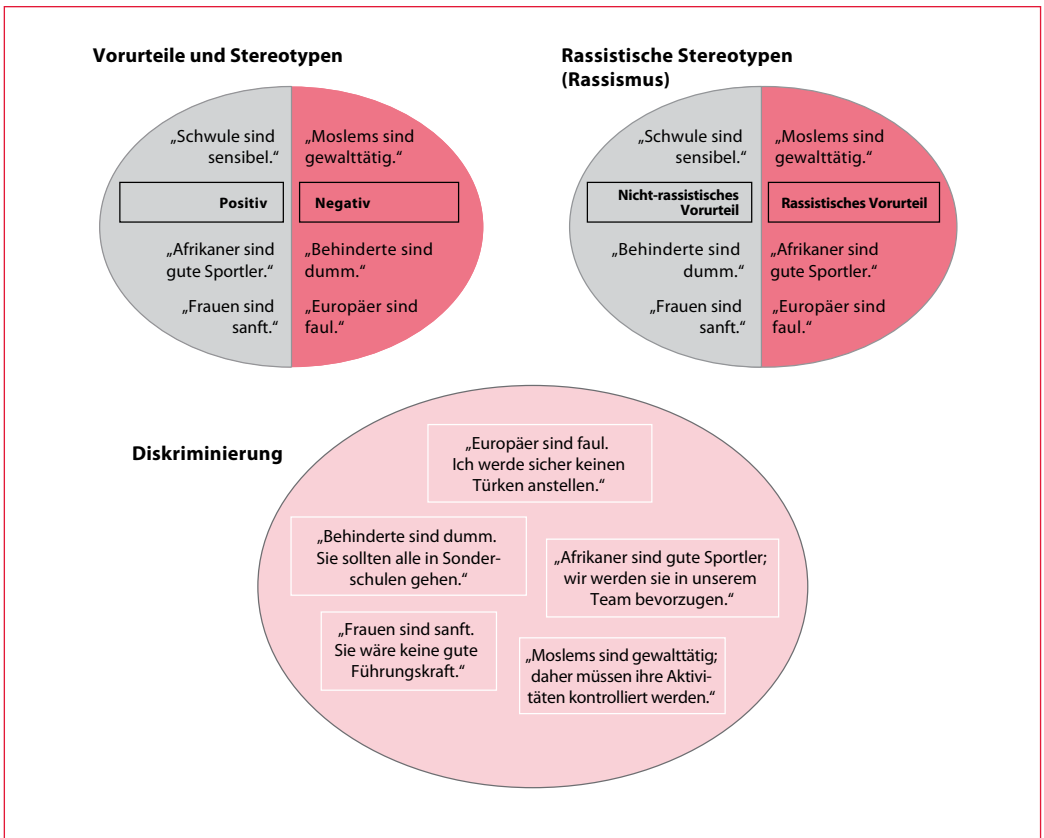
**Vorurteile und Stereotypen**

„Schwule sind sensibel."

„Moslems sind gewalttätig."

Positiv

Negativ

„Afrikaner sind gute Sportler."

„Behinderte sind dumm."

„Frauen sind sanft."

„Europäer sind faul."

**Rassistische Stereotypen (Rassismus)**

„Schwule sind sensibel."

„Moslems sind gewalttätig."

Nicht-rassistisches Vorurteil

Rassistisches Vorurteil

„Behinderte sind dumm."

„Afrikaner sind gute Sportler."

„Frauen sind sanft."

„Europäer sind faul."

**Diskriminierung**

„Europäer sind faul. Ich werde sicher keinen Türken anstellen."

„Behinderte sind dumm. Sie sollten alle in Sonderschulen gehen."

„Afrikaner sind gute Sportler; wir werden sie in unserem Team bevorzugen."

„Frauen sind sanft. Sie wäre keine gute Führungskraft."

„Moslems sind gewalttätig; daher müssen ihre Aktivitäten kontrolliert werden."